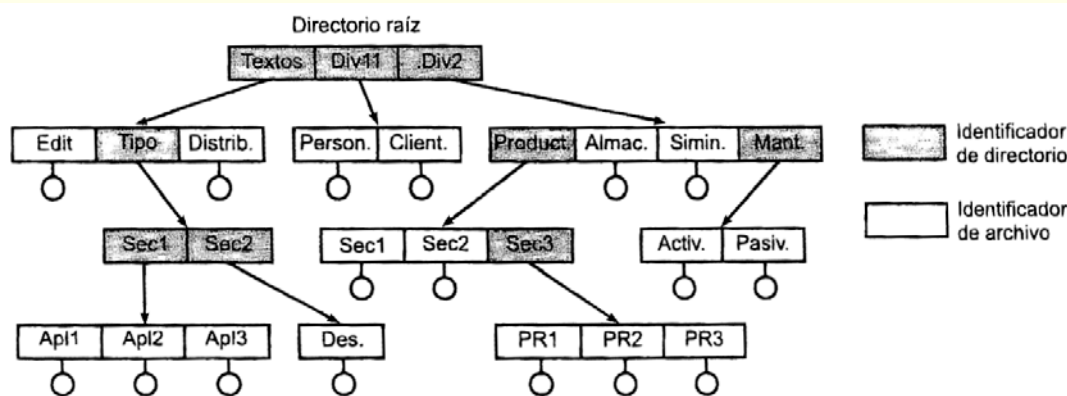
Directorio raíz

Textos | Div11 | Div2

Edit | Tipo | Distrib.

Person. | Client.

Product. | Almac. | Simin. | Mant.

Sec1 | Sec2

Sec1 | Sec2 | Sec3

Activ. | Pasiv.

Apl1 | Apl2 | Apl3

Des.

PR1 | PR2 | PR3

Identificador de directorio

Identificador de archivo